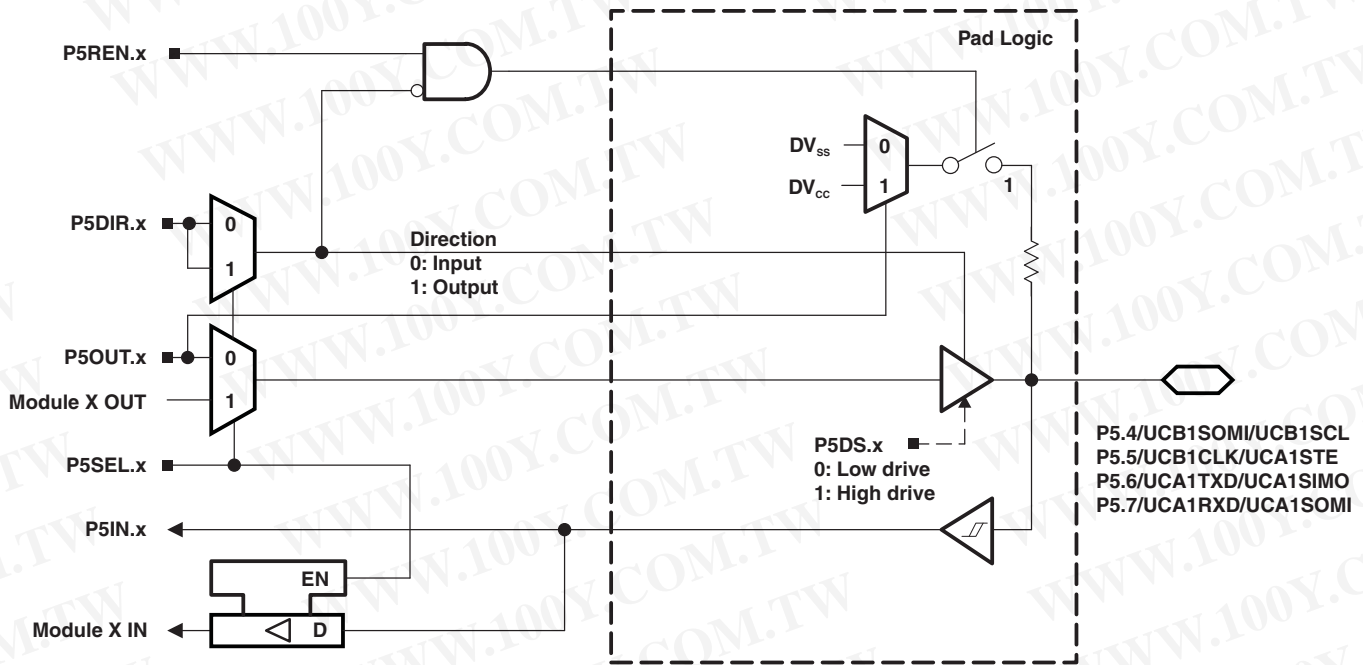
Pad Logic

P5REN.x

$DV_{SS}$ 0

$DV_{CC}$ 1

1

P5DIR.x 0 1

Direction
0: Input
1: Output

P5OUT.x 0

Module X OUT 1

P5DS.x
0: Low drive
1: High drive

P5SEL.x

P5IN.x

EN

Module X IN D

P5.4/UCB1SOMI/UCB1SCL
P5.5/UCB1CLK/UCA1STE
P5.6/UCA1TXD/UCA1SIMO
P5.7/UCA1RXD/UCA1SOMI

WWW.100Y.COM.TW